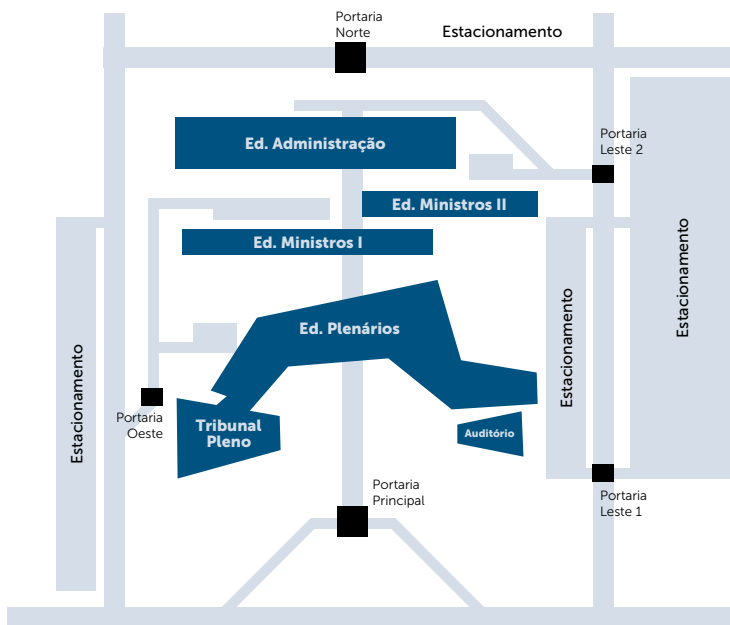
Portaria Norte

Estacionamento

Ed. Administração

Portaria Leste 2

Ed. Ministros II

Ed. Ministros I

Estacionamento

Ed. Plenários

Estacionamento

Estacionamento

Portaria Oeste

Tribunal Pleno

Auditório

Portaria Principal

Portaria Leste 1